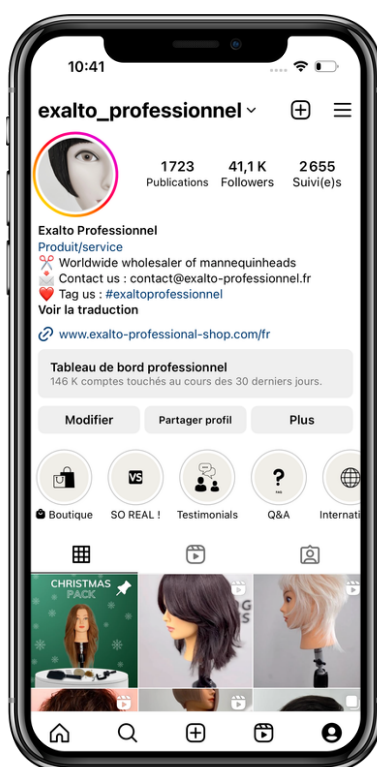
10:41

exalto_professionnel

1723 Publications
41,1 K Followers
2655 Suivi(e)s

Exalto Professionnel
Produit/service
✂️ Worldwide wholesaler of mannequinheads
📩 Contact us : contact@exalto-professionnel.fr
❤️ Tag us : #exaltoprofessionnel
Voir la traduction

www.exalto-professional-shop.com/fr

Tableau de bord professionnel
146 K comptes touchés au cours des 30 derniers jours.

Modifier
Partager profil
Plus

Boutique
SO REAL !
Testimonials
Q&A
Internati

CHRISTMAS PACK